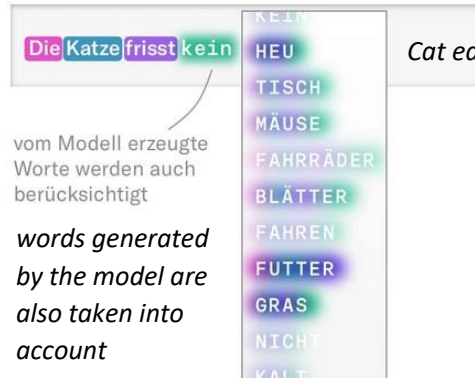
Die Katze frisst kein

vom Modell erzeugte Worte werden auch berücksichtigt

*words generated by the model are also taken into account*

KEIN
HEU
TISCH
MÄUSE
FAHRRÄDER
BLÄTTER
FAHREN
FUTTER
GRAS
NICHT
KALT

*Cat ea*